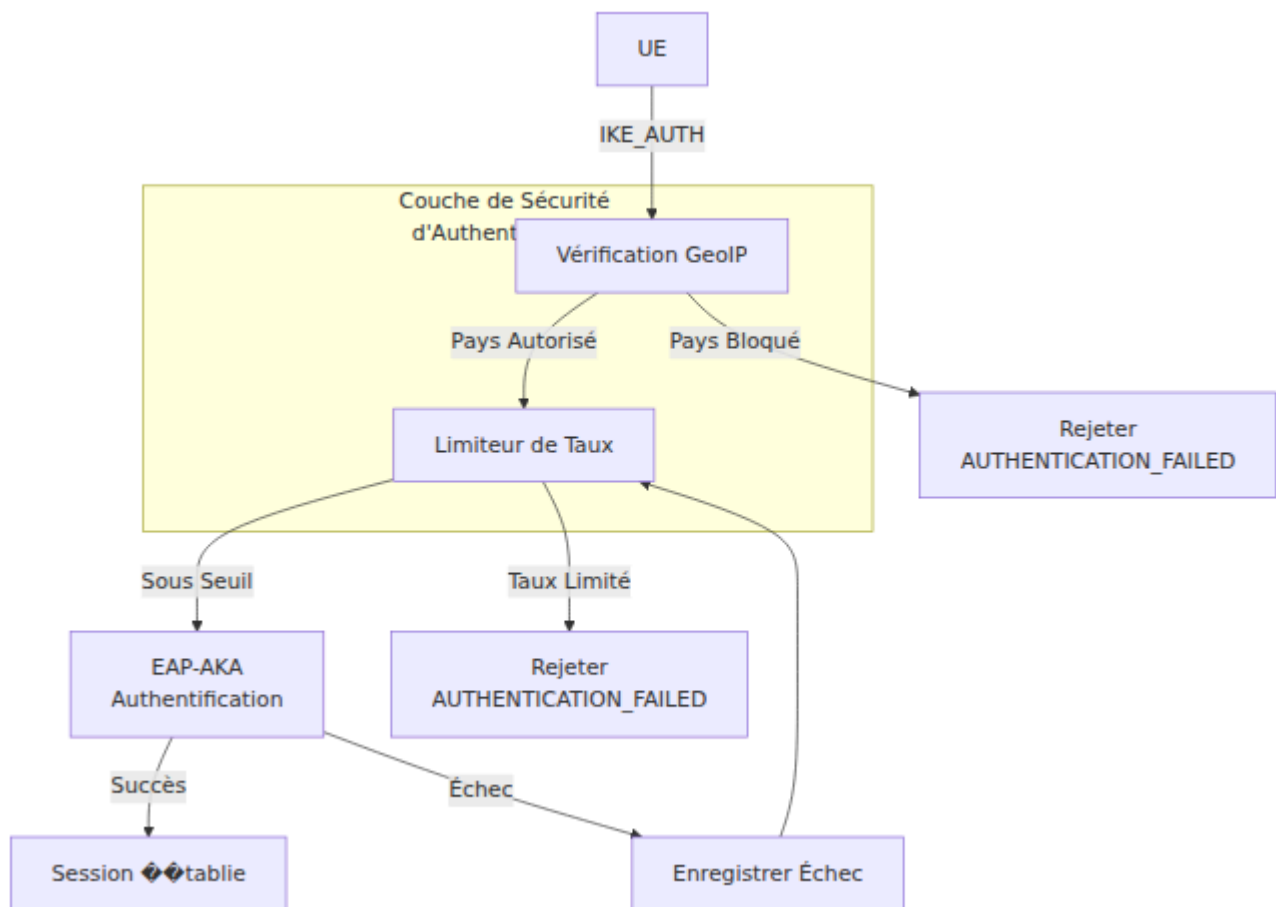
UE

IKE_AUTH

Couche de Sécurité d'Authent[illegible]

Vérification GeoIP

Pays Autorisé

Pays Bloqué

Rejeter AUTHENTICATION_FAILED

Limiteur de Taux

Sous Seuil

Taux Limité

EAP-AKA Authentification

Rejeter AUTHENTICATION_FAILED

Succès

Échec

Session ��tablie

Enregistrer Échec